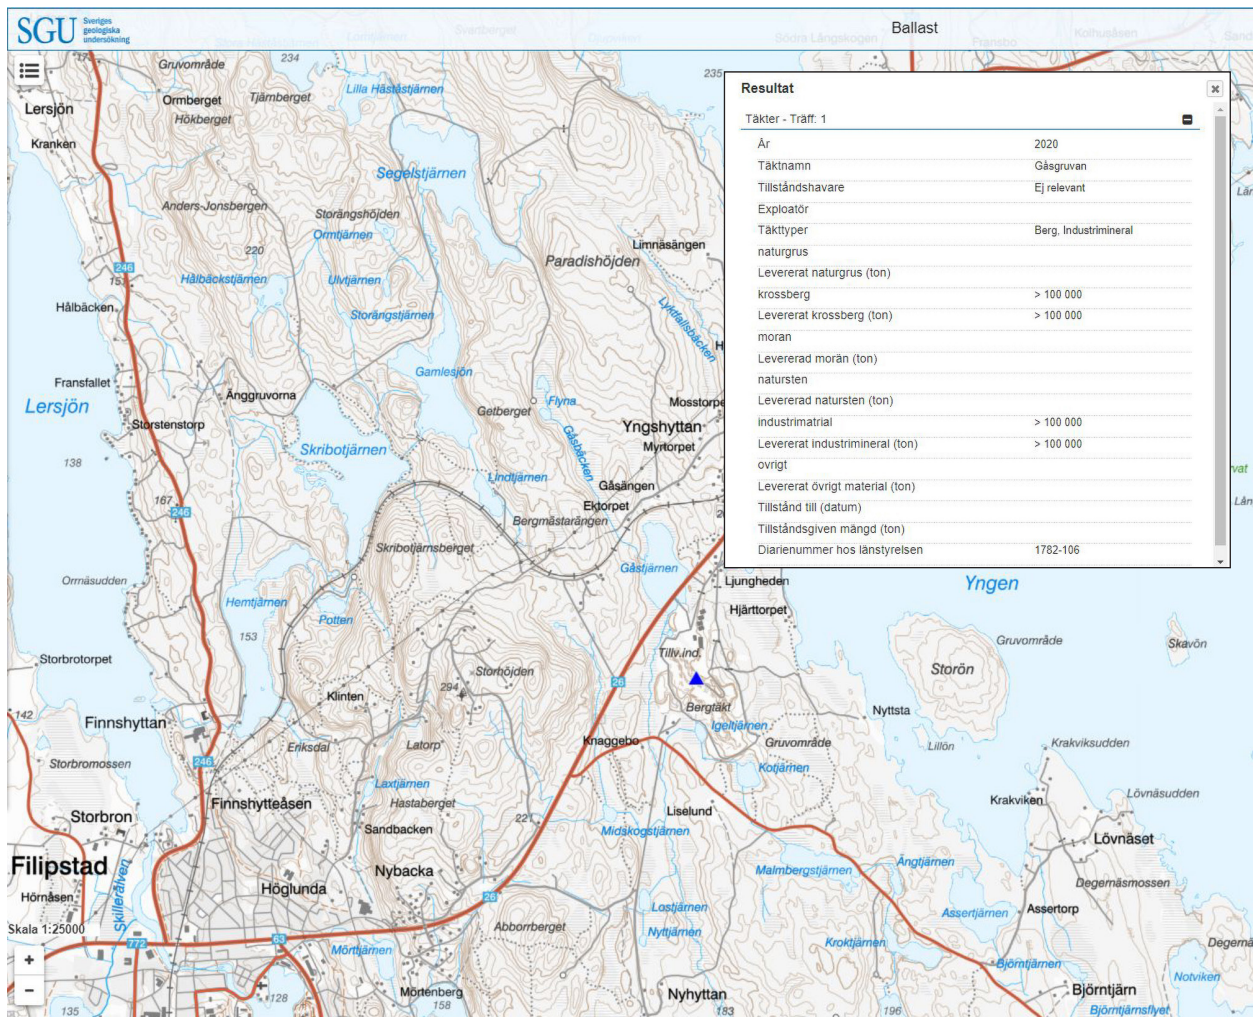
SGU Sveriges geologiska undersökning

Ballast

Resultat

Täkter - Träff: 1

| | |
|---|---|
| År | 2020 |
| Täktnamn | Gåsgruvan |
| Tillståndshavare | Ej relevant |
| Exploatör | |
| Täkttyper | Berg, Industrimineral |
| naturgrus | |
| Levererat naturgrus (ton) | |
| krossberg | > 100 000 |
| Levererat krossberg (ton) | > 100 000 |
| moran | |
| Levererad morän (ton) | |
| natursten | |
| Levererat natursten (ton) | |
| industrimatrial | > 100 000 |
| Levererat industrimineral (ton) | > 100 000 |
| ovrigt | |
| Levererat övrigt material (ton) | |
| Tillstånd till (datum) | |
| Tillståndsgiven mängd (ton) | |
| Diarienummer hos länstyrelsen | 1782-106 |

Gruvområde 234 235 Lersjön Ormberget Tjärnberget Lilla Håstästjärnen Hökberget Kranken Segelstjärnen Anders-Jonsbergen Storängshöjden Ormtjärnen 220 246 Limnäsängen Paradishöjden 157 Hålbäckstjärnen Ulvtjärnen Hålbäcken Storängstjärnen Lyktfallsbäcken Gamlesjön Fransfallet Änggruvorna Lersjön Mosstorp Getberget Flyna Storstenstorp Yngshyttan Myrtorpet Skribotjärnen Gåsbäcken 138 Lindtjärnen Gåsängen Ektorpet 167 246 Bergmästarängen Skribotjärnsberget Ormäsudden Gåstjärnen Ljungheden Yngen Hemtjärnen Hjärttorpet 153 Potten Gruvområde Skavön Storbrotorpet Tillv.ind. Storön Storhöjden 26 Klinten 294 Bergtäkt Nyttsta 142 Finnshyttan Igeltjärnen Knaggebo Gruvområde Eriksdal Latorp Lillön Krakviksudden Storbromossen 246 Kotjärnen Laxtjärnen Lövnäsudden Finnshytteåsen Hastaberget Krakviken Storbron Sandbacken Liselund 221 Midskogstjärnen Lövnäset Filipstad Nybacka Ängtjärnen Skilleräiven Malmbergstjärnen Degernäsmossen Hörnäsen Höglunda 26 Skala 1:25000 Abborrberget Lostjärnen Assertjärnen Assertorp Nyttjärnen 772 63 Kroktjärnen Degerna Mörttjärnen Björntjärnen + Notviken − 128 Mörtenberg Nyhyttan Björntjärn 135 158 183 196 Björntjärnsflyet